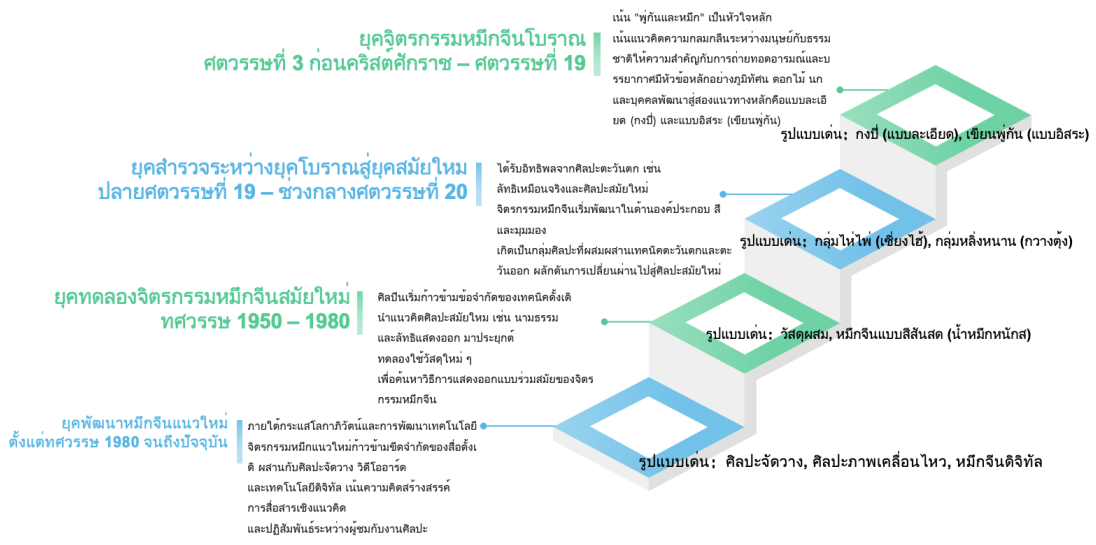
ยุคจิตรกรรมหมึกจีนโบราณ
ศตวรรษที่ 3 ก่อนคริสต์ศักราช – ศตวรรษที่ 19

เน้น "พู่กันและหมึก" เป็นหัวใจหลัก
เน้นแนวคิดความกลมกลืนระหว่างมนุษย์กับธรรมชาติให้ความสำคัญกับการถ่ายทอดอารมณ์และบรรยากาศมีหัวข้อหลักอย่างภูมิทัศน์ ดอกไม้ นก และบุคคลพัฒนาสู่สองแนวทางหลักคือแบบละเอียด (กงปี่) และแบบอิสระ (เขียนพู่กัน)

รูปแบบเด่น: กงปี่ (แบบละเอียด), เขียนพู่กัน (แบบอิสระ)

ยุคสำรวจระหว่างยุคโบราณสู่ยุคสมัยใหม่
ปลายศตวรรษที่ 19 – ช่วงกลางศตวรรษที่ 20

ได้รับอิทธิพลจากศิลปะตะวันตก เช่น ลัทธิเหมือนจริงและศิลปะสมัยใหม่
จิตรกรรมหมึกจีนเริ่มพัฒนาในด้านองค์ประกอบ สี และมุมมอง
เกิดเป็นกลุ่มศิลปะที่ผสมผสานเทคนิคตะวันตกและตะวันออก ผลักดันการเปลี่ยนผ่านไปสู่ศิลปะสมัยใหม่

รูปแบบเด่น: กลุ่มไห่ไพ่ (เซี่ยงไฮ้), กลุ่มหลิ่งหนาน (กวางตุ้ง)

ยุคทดลองจิตรกรรมหมึกจีนสมัยใหม่
ทศวรรษ 1950 – 1980

ศิลปินเริ่มก้าวข้ามข้อจำกัดของเทคนิคดั้งเดิม
นำแนวคิดศิลปะสมัยใหม่ เช่น นามธรรม และลัทธิแสดงออก มาประยุกต์
ทดลองใช้วัสดุใหม่ ๆ
เพื่อค้นหาวิธีการแสดงออกแบบร่วมสมัยของจิตรกรรมหมึกจีน

รูปแบบเด่น: วัสดุผสม, หมึกจีนแบบสีสันสด (น้ำหมึกหนักส)

ยุคพัฒนาหมึกจีนแนวใหม่
ตั้งแต่ทศวรรษ 1980 จนถึงปัจจุบัน

ภายใต้กระแสโลกาภิวัตน์และการพัฒนาเทคโนโลยี
จิตรกรรมหมึกแนวใหม่ก้าวข้ามขีดจำกัดของสื่อดั้งเดิม ผสานกับศิลปะจัดวาง วิดีโออาร์ต และเทคโนโลยีดิจิทัล เน้นความคิดสร้างสรรค์การสื่อสารเชิงแนวคิด
และปฏิสัมพันธ์ระหว่างผู้ชมกับงานศิลปะ

รูปแบบเด่น: ศิลปะจัดวาง, ศิลปะภาพเคลื่อนไหว, หมึกจีนดิจิทัล